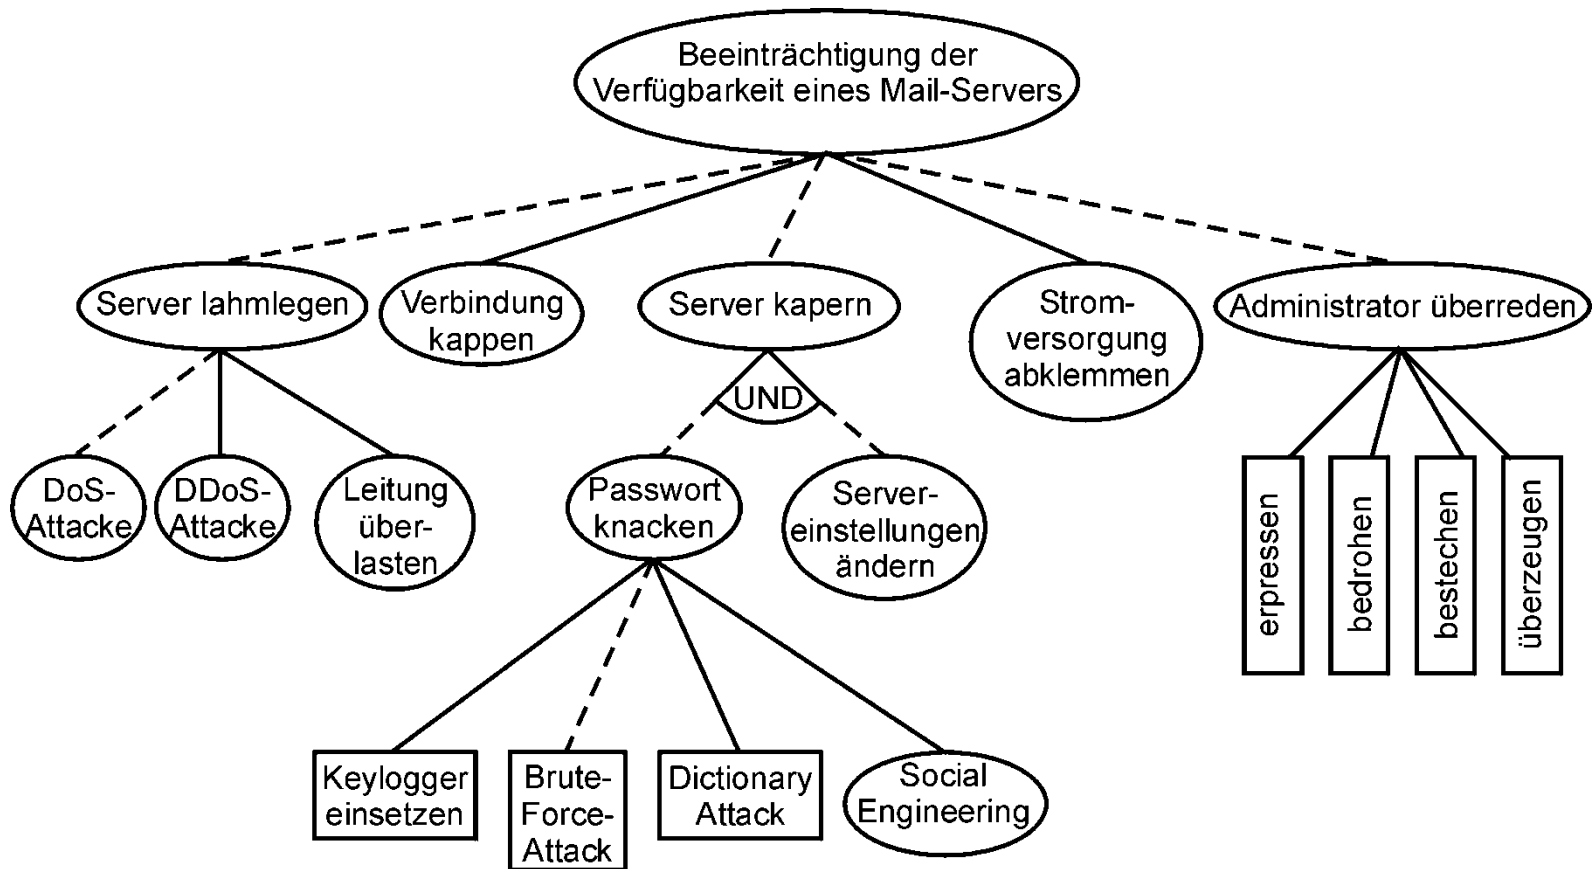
Beeinträchtigung der Verfügbarkeit eines Mail-Servers

Server lahmlegen

Verbindung kappen

Server kapern

Stromversorgung abklemmen

Administrator überreden

DoS-Attacke

DDoS-Attacke

Leitung überlasten

UND

Passwort knacken

Servereinstellungen ändern

erpressen

bedrohen

bestechen

überzeugen

Keylogger einsetzen

Brute-Force-Attack

Dictionary Attack

Social Engineering